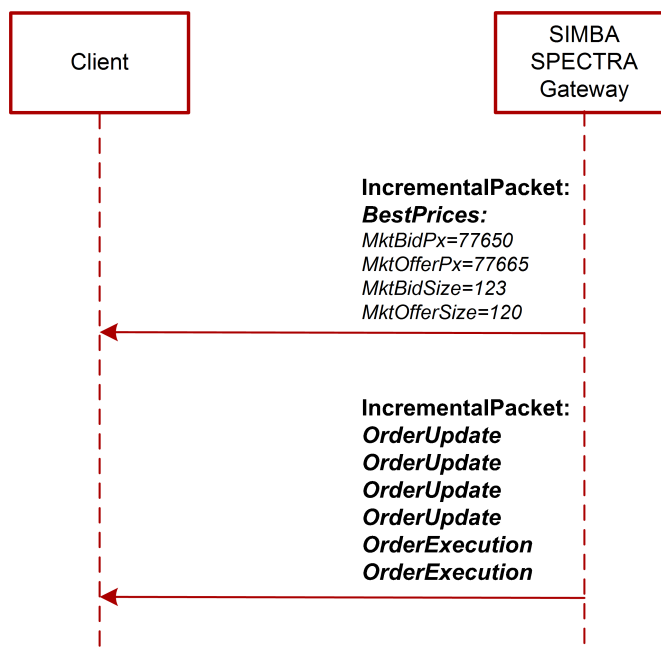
Client

SIMBA SPECTRA Gateway

IncrementalPacket:
BestPrices:
MktBidPx=77650
MktOfferPx=77665
MktBidSize=123
MktOfferSize=120

IncrementalPacket:
OrderUpdate
OrderUpdate
OrderUpdate
OrderUpdate
OrderExecution
OrderExecution